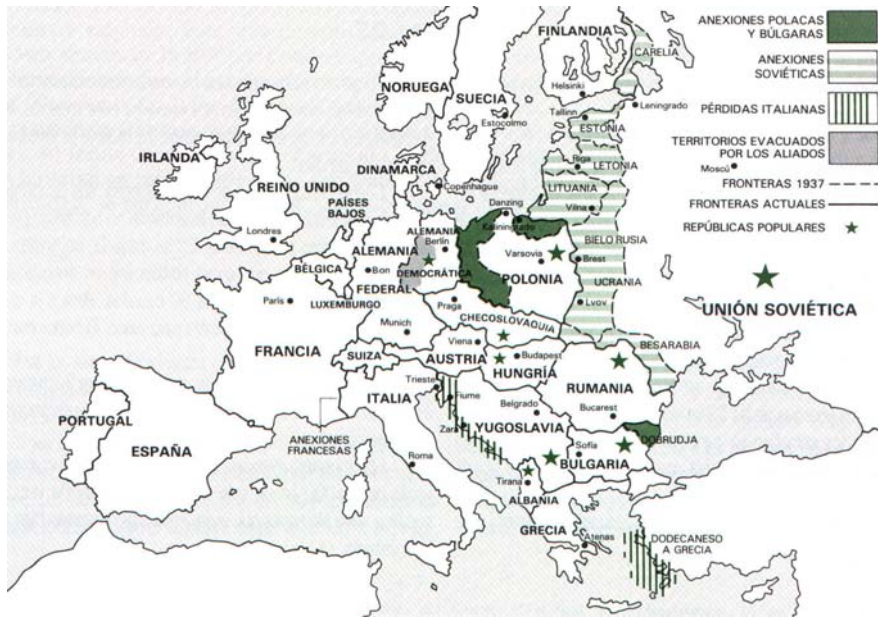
ANEXIONES POLACAS Y BÚLGARAS

ANEXIONES SOVIÉTICAS

PÉRDIDAS ITALIANAS

TERRITORIOS EVACUADOS POR LOS ALIADOS

FRONTERAS 1937

FRONTERAS ACTUALES

REPÚBLICAS POPULARES

FINLANDIA
CARELIA
NORUEGA
SUECIA
Helsinki
Leningrado
Tallinn
ESTONIA
Estocolmo
Riga
LETONIA
Moscú
IRLANDA
DINAMARCA
Copenhague
LITUANIA
REINO UNIDO
Vilna
PAÍSES BAJOS
Danzing
Kaliningrado
ALEMANIA
Londres
Berlín
Varsovia
BIELO RUSIA
ALEMANIA
DEMOCRÁTICA
Brest
BÉLGICA
Bon
POLONIA
FEDERAL
UCRANIA
Paris
LUXEMBURGO
Praga
Lvov
UNIÓN SOVIÉTICA
CHECOSLOVAQUIA
Munich
FRANCIA
Viena
SUIZA
AUSTRIA
Budapest
BESARABIA
HUNGRÍA
RUMANIA
Trieste
ITALIA
Fiume
Bucarest
PORTUGAL
Belgrado
Zara
YUGOSLAVIA
ESPAÑA
ANEXIONES FRANCESAS
Sofía
DOBRUDJA
Roma
BULGARIA
Tirana
ALBANIA
GRECIA
Atenas
DODECANESO A GRECIA